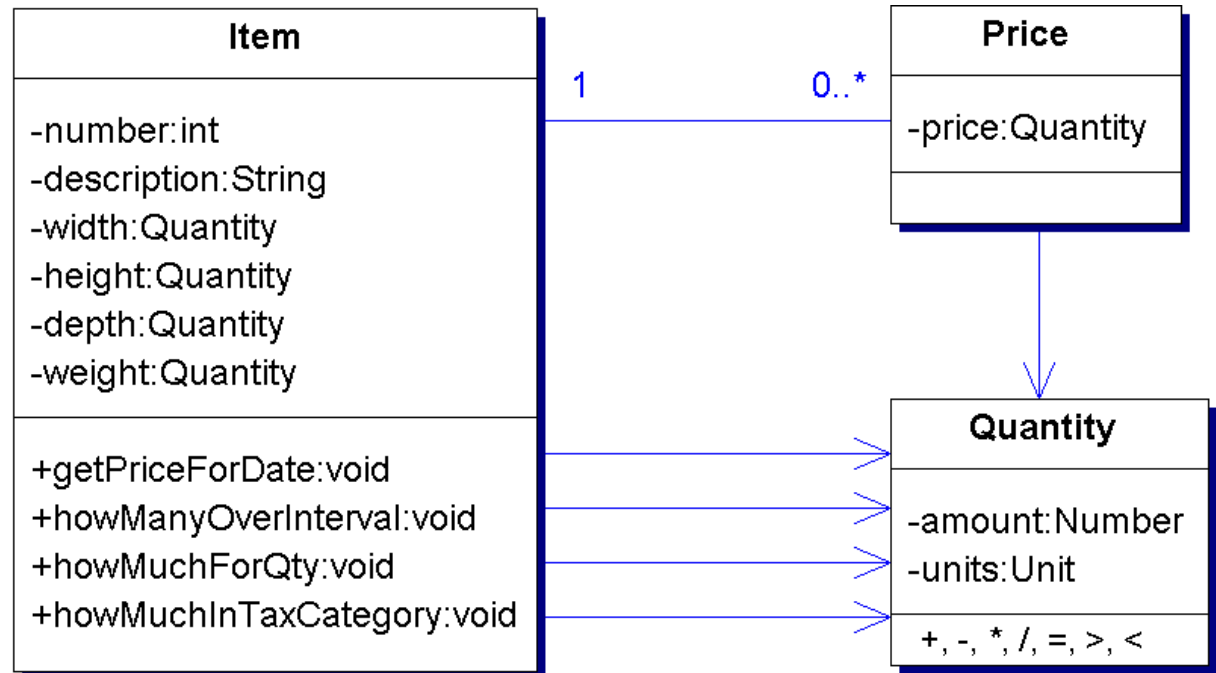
Item

-number:int
-description:String
-width:Quantity
-height:Quantity
-depth:Quantity
-weight:Quantity

+getPriceForDate:void
+howManyOverInterval:void
+howMuchForQty:void
+howMuchInTaxCategory:void

1

0..*

Price

-price:Quantity

Quantity

-amount:Number
-units:Unit

+, -, *, /, =, >, <